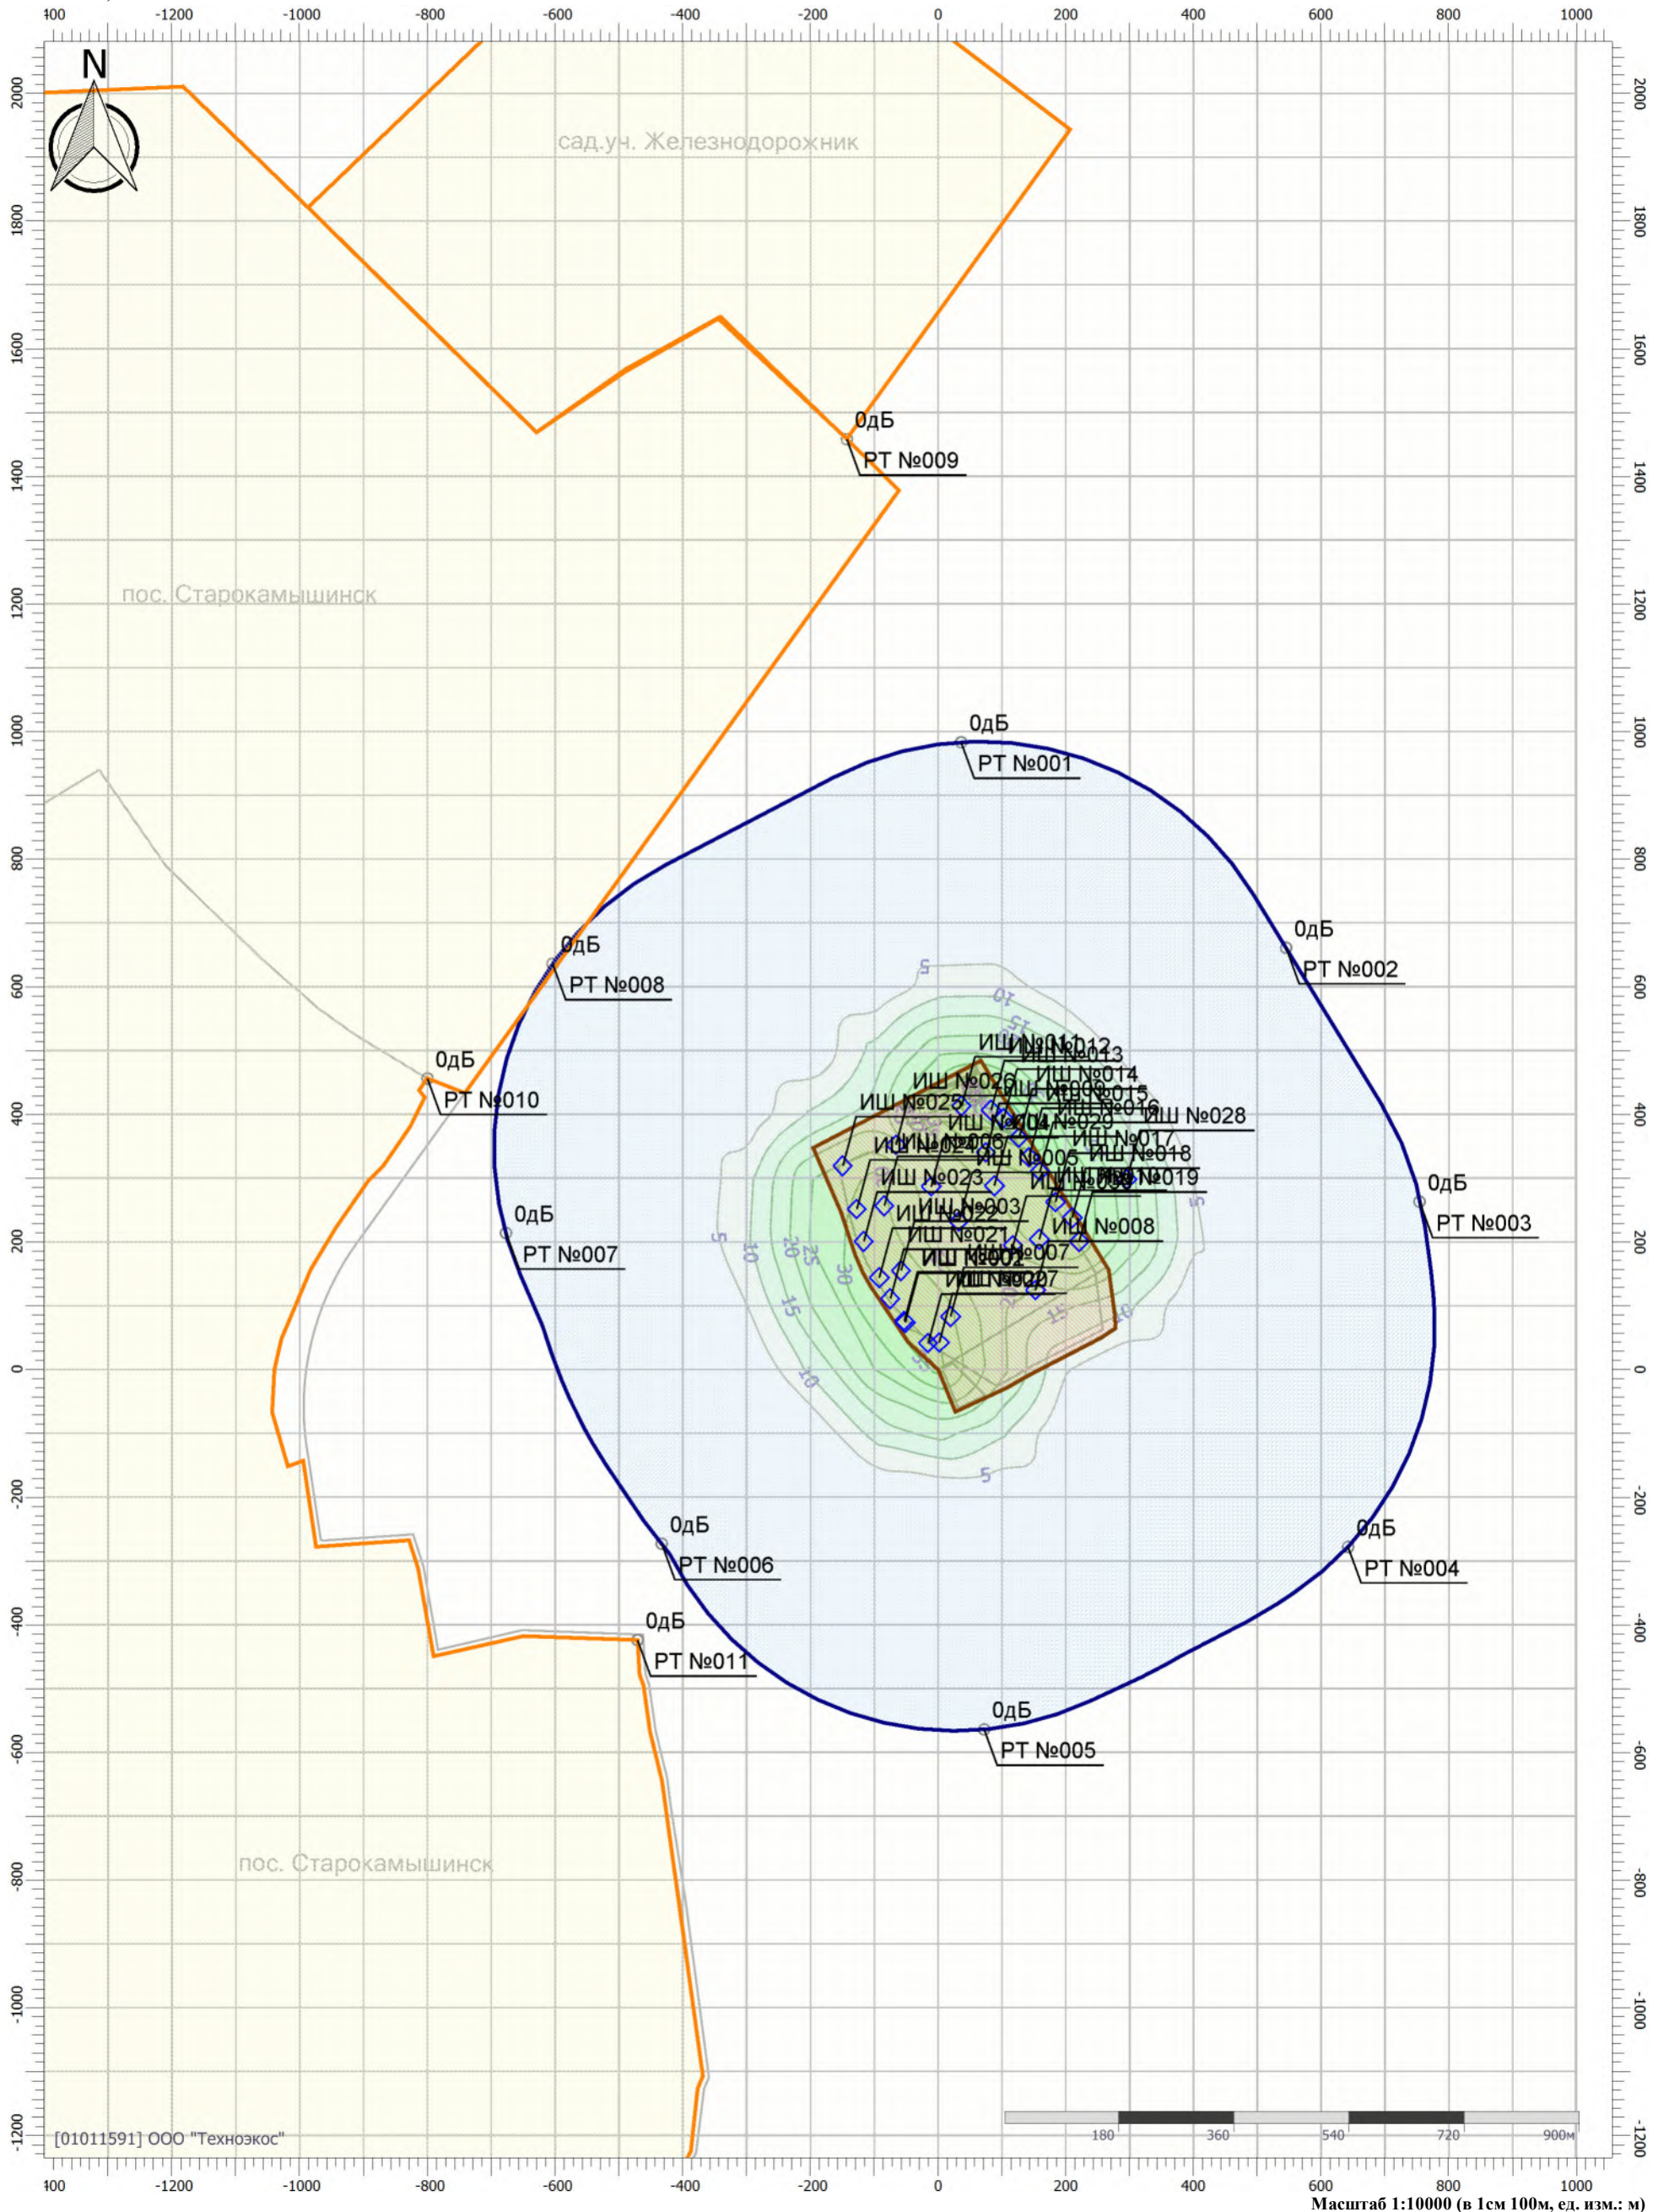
-1400 -1200 -1000 -800 -600 -400 -200 0 200 400 600 800 1000

N

сад.уч. Железнодорожник

пос. Старокамышинск

0дБ
РТ №009

0дБ
РТ №001

0дБ
РТ №002

0дБ
РТ №008

0дБ
РТ №010

0дБ
РТ №003

0дБ
РТ №007

0дБ
РТ №006

0дБ
РТ №004

0дБ
РТ №011

0дБ
РТ №005

ИШ №012
ИШ №013
ИШ №014
ИШ №026
ИШ №015
ИШ №016
ИШ №025
ИШ №028
ИШ №017
ИШ №018
ИШ №005
ИШ №023
ИШ №019
ИШ №003
ИШ №022
ИШ №008
ИШ №021
ИШ №007
ИШ №001
ИШ №002

5 10 15 20 25 30

пос. Старокамышинск

[01011591] ООО "Техноэкос"

180 360 540 720 900м

2000 1800 1600 1400 1200 1000 800 600 400 200 0 -200 -400 -600 -800 -1000 -1200

Масштаб 1:10000 (в 1см 100м, ед. изм.: м)